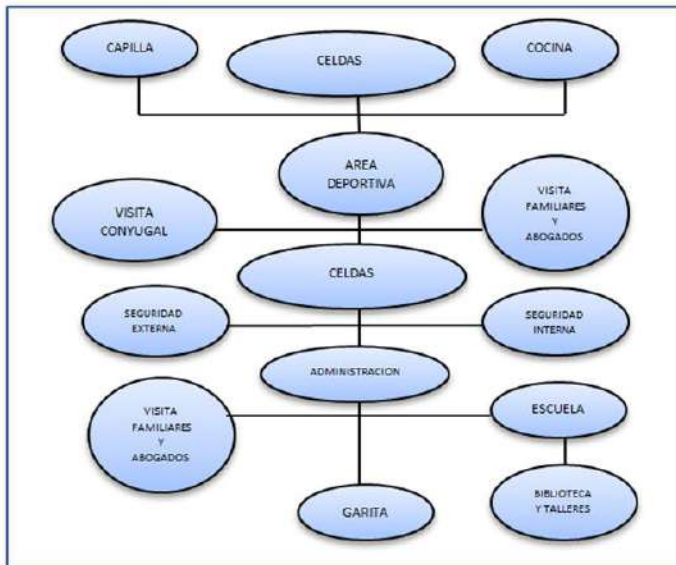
CAPILLA

CELDAS

COCINA

AREA DEPORTIVA

VISITA CONYUGAL

VISITA FAMILIARES Y ABOGADOS

CELDAS

SEGURIDAD EXTERNA

SEGURIDAD INTERNA

ADMINISTRACION

VISITA FAMILIARES Y ABOGADOS

ESCUELA

GARITA

BIBLIOTECA Y TALLERES